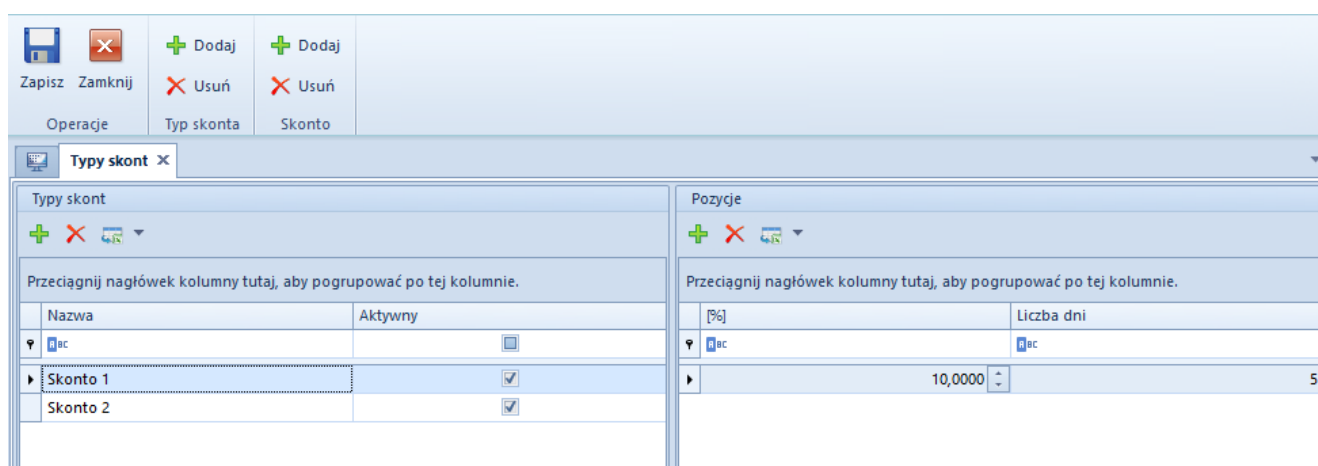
Zapisz Zamknij
Operacje

Dodaj
Usuń
Typ skonta

Dodaj
Usuń
Skonto

Typy skont

Typy skont

Przeciągnij nagłówek kolumny tutaj, aby pogrupować po tej kolumnie.

| Nazwa | Aktywny |
|---|---|
| Skonto 1 | ☑ |
| Skonto 2 | ☑ |

Pozycje

Przeciągnij nagłówek kolumny tutaj, aby pogrupować po tej kolumnie.

| [%] | Liczba dni |
|---|---|
| 10,0000 | 5 |